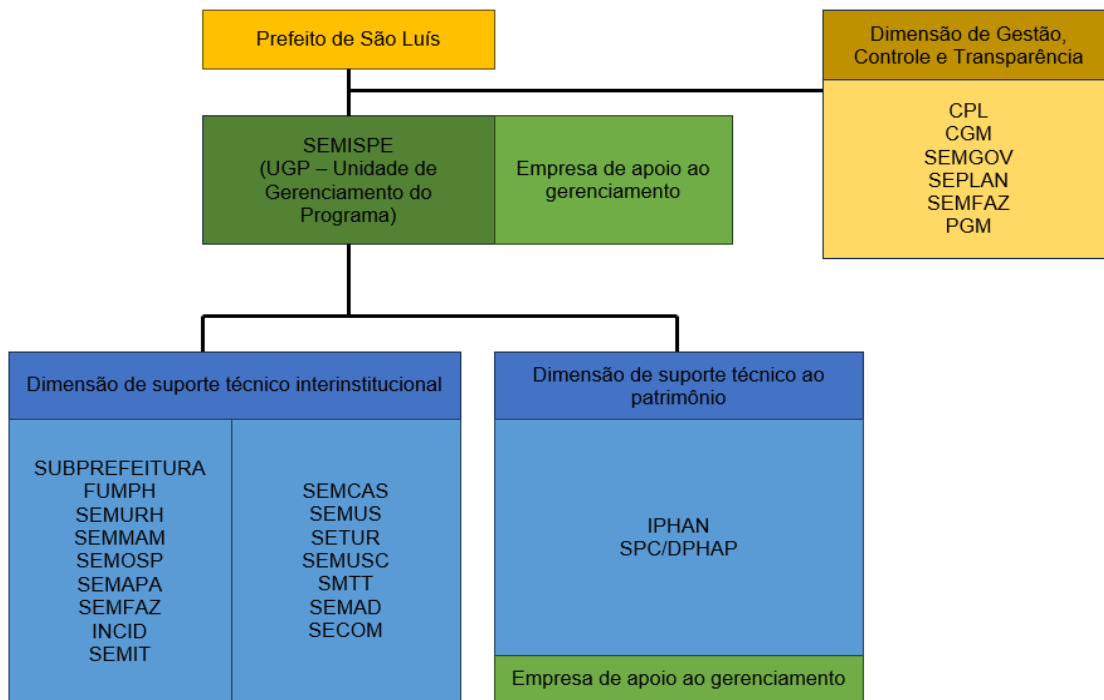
Prefeito de São Luís

Dimensão de Gestão, Controle e Transparência

CPL
CGM
SEMGOV
SEPLAN
SEMFAZ
PGM

SEMISPE (UGP – Unidade de Gerenciamento do Programa)

Empresa de apoio ao gerenciamento

Dimensão de suporte técnico interinstitucional

SUBPREFEITURA
FUMPH
SEMURH
SEMMAM
SEMOSP
SEMAPA
SEMFAZ
INCID
SEMIT

SEMCAS
SEMUS
SETUR
SEMUSC
SMTT
SEMAD
SECOM

Dimensão de suporte técnico ao patrimônio

IPHAN
SPC/DPHAP

Empresa de apoio ao gerenciamento